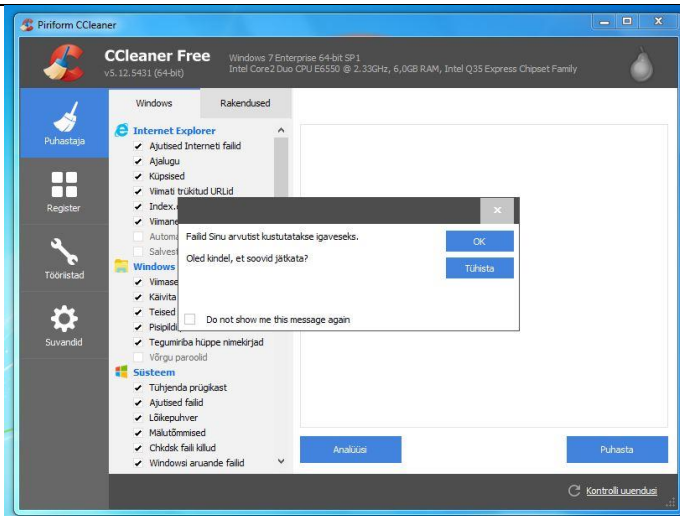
Piriform CCleaner

CCleaner Free
v5.12.5431 (64-bit)

Windows 7 Enterprise 64-bit SP1
Intel Core2 Duo CPU E6550 @ 2.33GHz, 6,0GB RAM, Intel Q35 Express Chipset Family

Puhastaja

Register

Tööriistad

Suvandid

Windows

Rakendused

Internet Explorer
Ajutised Interneti failid
Ajalugu
Küpsised
Viimati trükitud URLid
Index.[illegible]
Viimane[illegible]
Autom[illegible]
Salves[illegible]

Windows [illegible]
Viimase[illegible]
Käivita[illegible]
Teised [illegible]
Pisipildi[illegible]
Tegumiriba hüppe nimekirjad
Võrgu paroolid

Süsteem
Tühjenda prügikast
Ajutised failid
Lõikepuhver
Mälutõmmised
Chkdsk faili killud
Windowsi aruande failid

Failid Sinu arvutist kustutatakse igaveseks.

Oled kindel, et soovid jätkata?

OK

Tühista

Do not show me this message again

Analüüsi

Puhasta

Kontrolli uuendusi